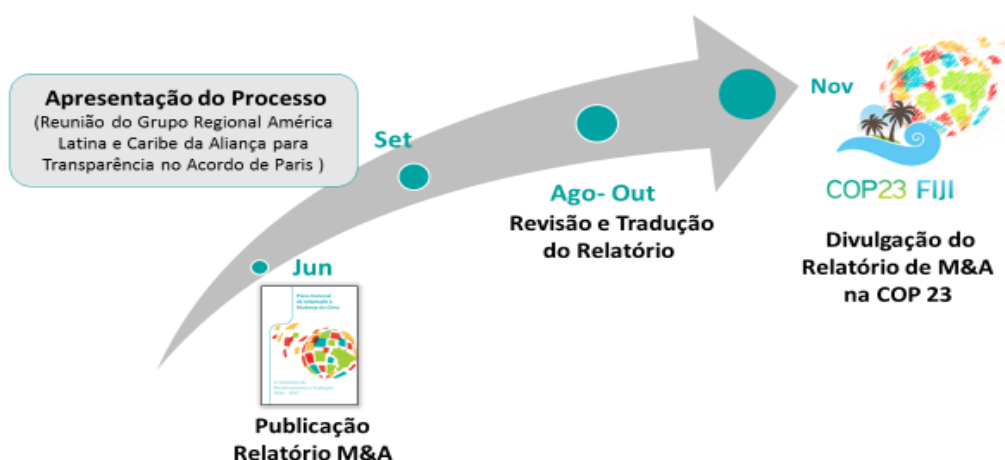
Apresentação do Processo
(Reunião do Grupo Regional América Latina e Caribe da Aliança para Transparência no Acordo de Paris )

Set

Nov

COP23 FIJI

Ago- Out
Revisão e Tradução do Relatório

Divulgação do Relatório de M&A na COP 23

Jun

Plano Nacional de Adaptação à Mudança do Clima

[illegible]

Publicação Relatório M&A